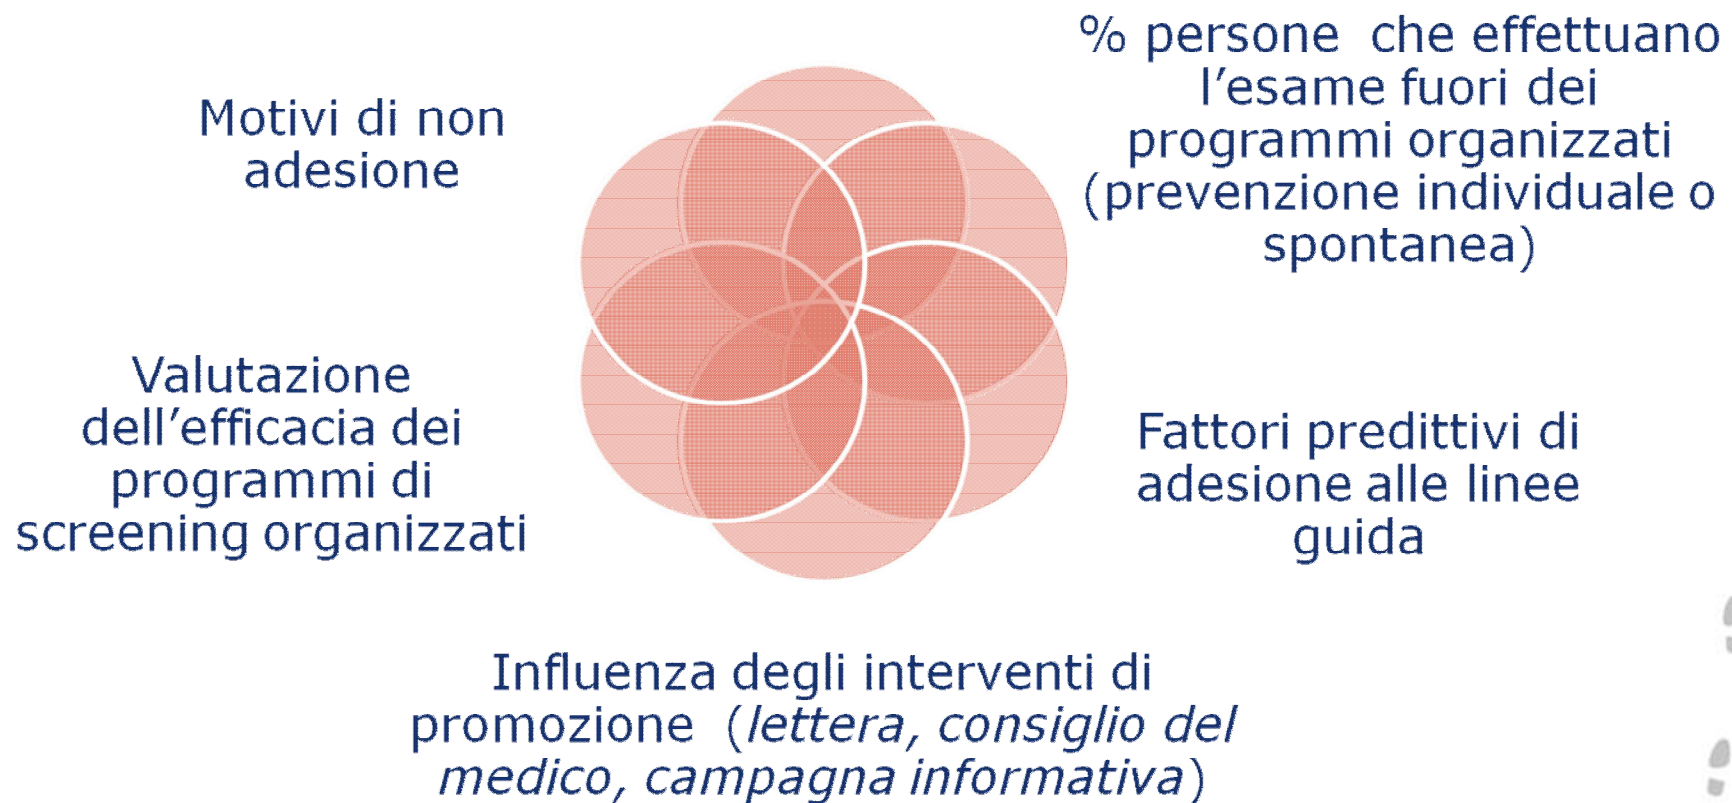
Motivi di non adesione

% persone che effettuano l’esame fuori dei programmi organizzati (prevenzione individuale o spontanea)

Valutazione dell’efficacia dei programmi di screening organizzati

Fattori predittivi di adesione alle linee guida

Influenza degli interventi di promozione (*lettera, consiglio del medico, campagna informativa*)